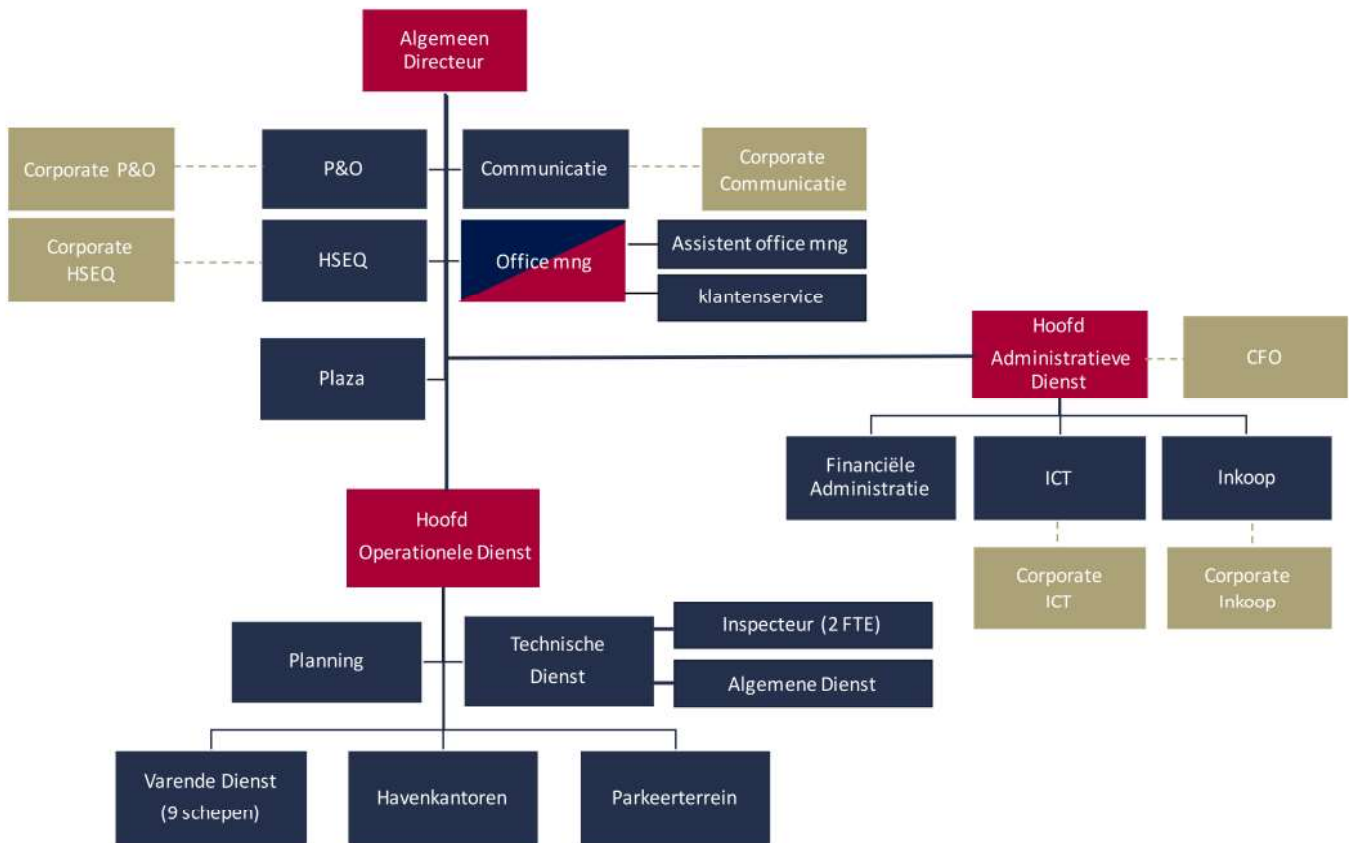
Algemeen Directeur

Corporate P&O

P&O

Communicatie

Corporate Communicatie

Corporate HSEQ

HSEQ

Office mng

Assistent office mng

klantenservice

Hoofd Administratieve Dienst

CFO

Plaza

Financiële Administratie

ICT

Inkoop

Corporate ICT

Corporate Inkoop

Hoofd Operationele Dienst

Planning

Technische Dienst

Inspecteur (2 FTE)

Algemene Dienst

Varende Dienst (9 schepen)

Havenkantoren

Parkeerterrein